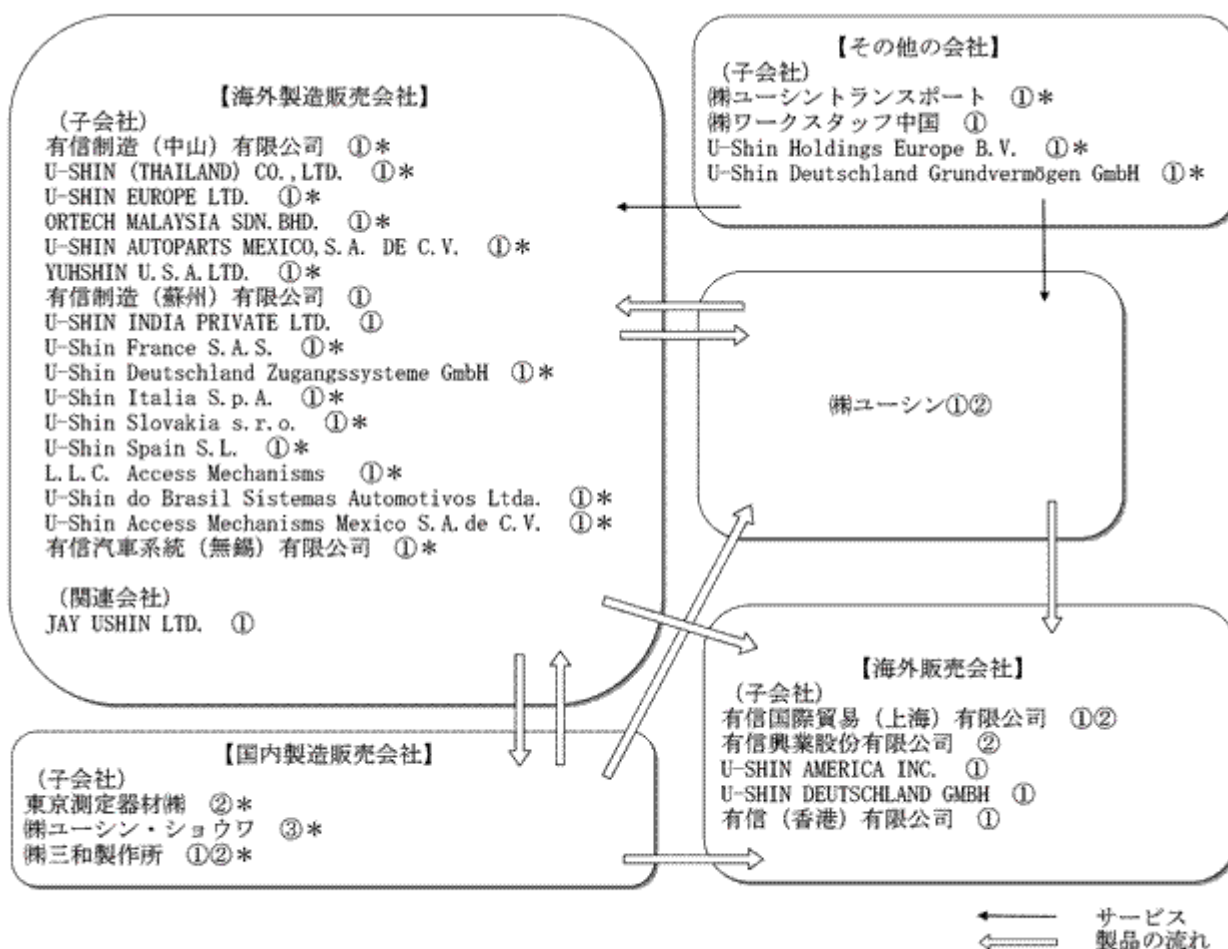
【海外製造販売会社】
（子会社）
有信制造（中山）有限公司　①＊
U-SHIN (THAILAND) CO.,LTD.　①＊
U-SHIN EUROPE LTD.　①＊
ORTECH MALAYSIA SDN.BHD.　①＊
U-SHIN AUTOPARTS MEXICO,S.A. DE C.V.　①＊
YUHSHIN U.S.A.LTD.　①＊
有信制造（蘇州）有限公司　①
U-SHIN INDIA PRIVATE LTD.　①
U-Shin France S.A.S.　①＊
U-Shin Deutschland Zugangssysteme GmbH　①＊
U-Shin Italia S.p.A.　①＊
U-Shin Slovakia s.r.o.　①＊
U-Shin Spain S.L.　①＊
L.L.C. Access Mechanisms　①＊
U-Shin do Brasil Sistemas Automotivos Ltda.　①＊
U-Shin Access Mechanisms Mexico S.A.de C.V.　①＊
有信汽車系統（無錫）有限公司　①＊

（関連会社）
JAY USHIN LTD.　①

【その他の会社】
（子会社）
㈱ユーシントランスポート　①＊
㈱ワークスタッフ中国　①
U-Shin Holdings Europe B.V.　①＊
U-Shin Deutschland Grundvermögen GmbH　①＊

㈱ユーシン①②

【国内製造販売会社】
（子会社）
東京測定器材㈱　②＊
㈱ユーシン・ショウワ　③＊
㈱三和製作所　①②＊

【海外販売会社】
（子会社）
有信国際貿易（上海）有限公司　①②
有信興業股份有限公司　②
U-SHIN AMERICA INC.　①
U-SHIN DEUTSCHLAND GMBH　①
有信（香港）有限公司　①

サービス
製品の流れ